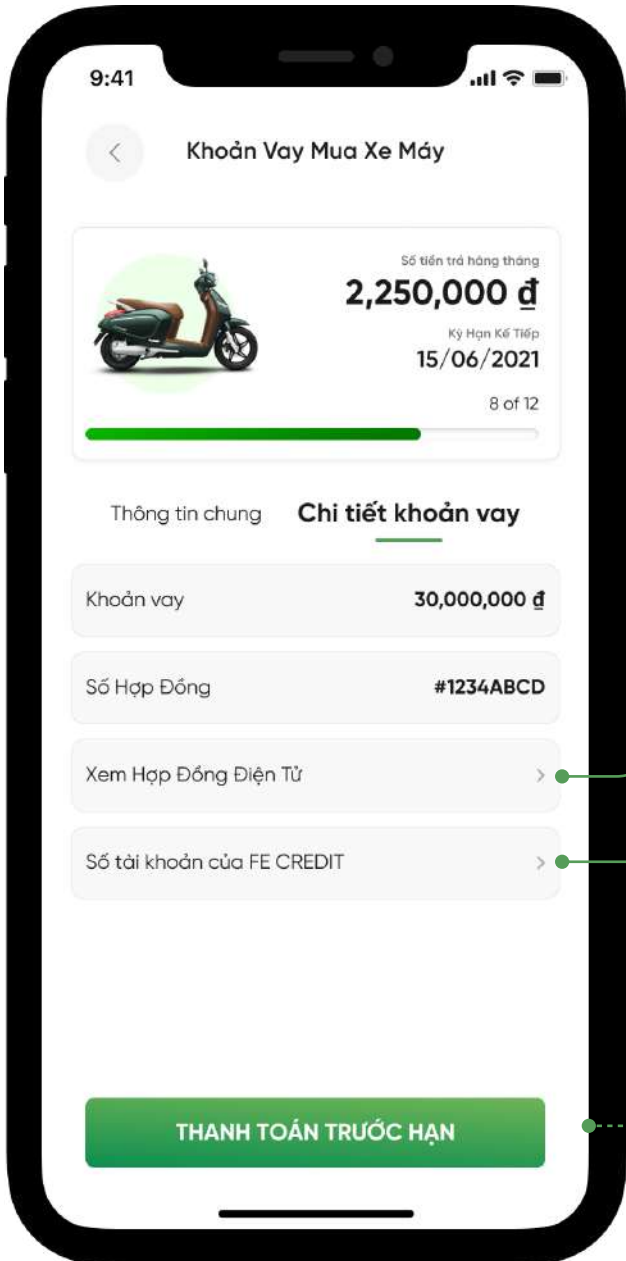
9:41

Khoản Vay Mua Xe Máy

Số tiền trả hàng tháng
2,250,000 ₫
Kỳ Hạn Kế Tiếp
15/06/2021
8 of 12

Thông tin chung
Chi tiết khoản vay

Khoản vay
30,000,000 ₫

Số Hợp Đồng
#1234ABCD

Xem Hợp Đồng Điện Tử

Số tài khoản của FE CREDIT

THANH TOÁN TRƯỚC HẠN